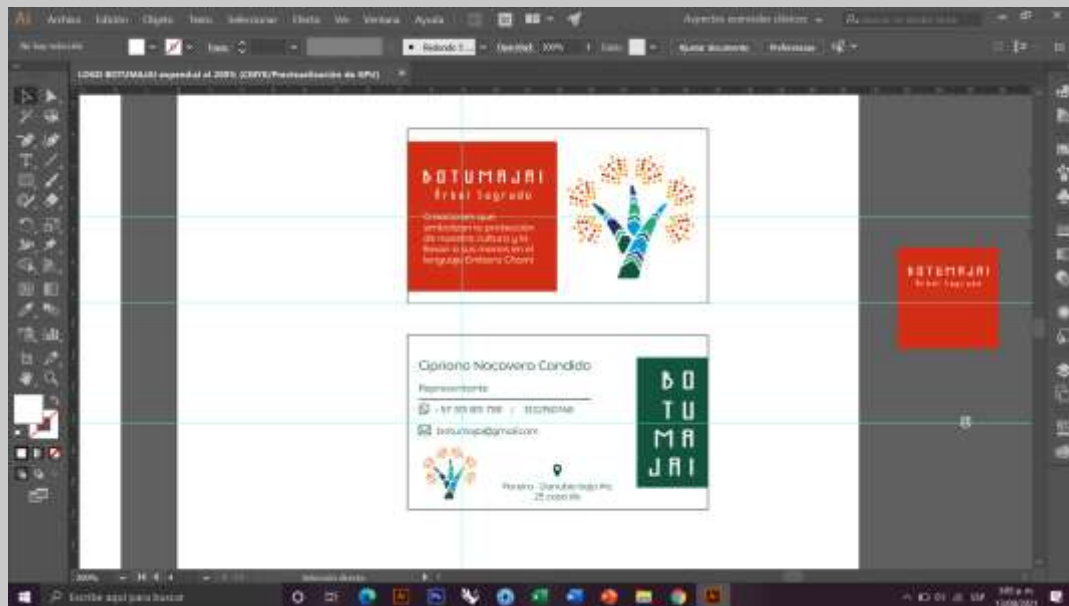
Ai Archivo Edición Objeto Texto Seleccionar Efecto Ver Ventana Ayuda

Aspectos esenciales clásicos

No hay selección

Trazo:

Redondo 5...

Opacidad: 100%

Estilo:

Ajustar documento

Preferencias

LOGO BOTUMAJAI expandul al 200% (CMYK/Previsualización de GPU)

BOTUMAJAI
Árbol Sagrado

Creaciones que simbolizan la protección de nuestra cultura y la llevan a sus marcas en el lenguaje Embera Chamí

Cipriano Nacavera Candido

Representante

+57 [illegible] | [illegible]

botumajai@gmail.com

BO
TU
MA
JAI

Pereira - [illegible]
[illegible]

BOTUMAJAI
Árbol Sagrado

200%

Selección directa

Escribe aquí para buscar